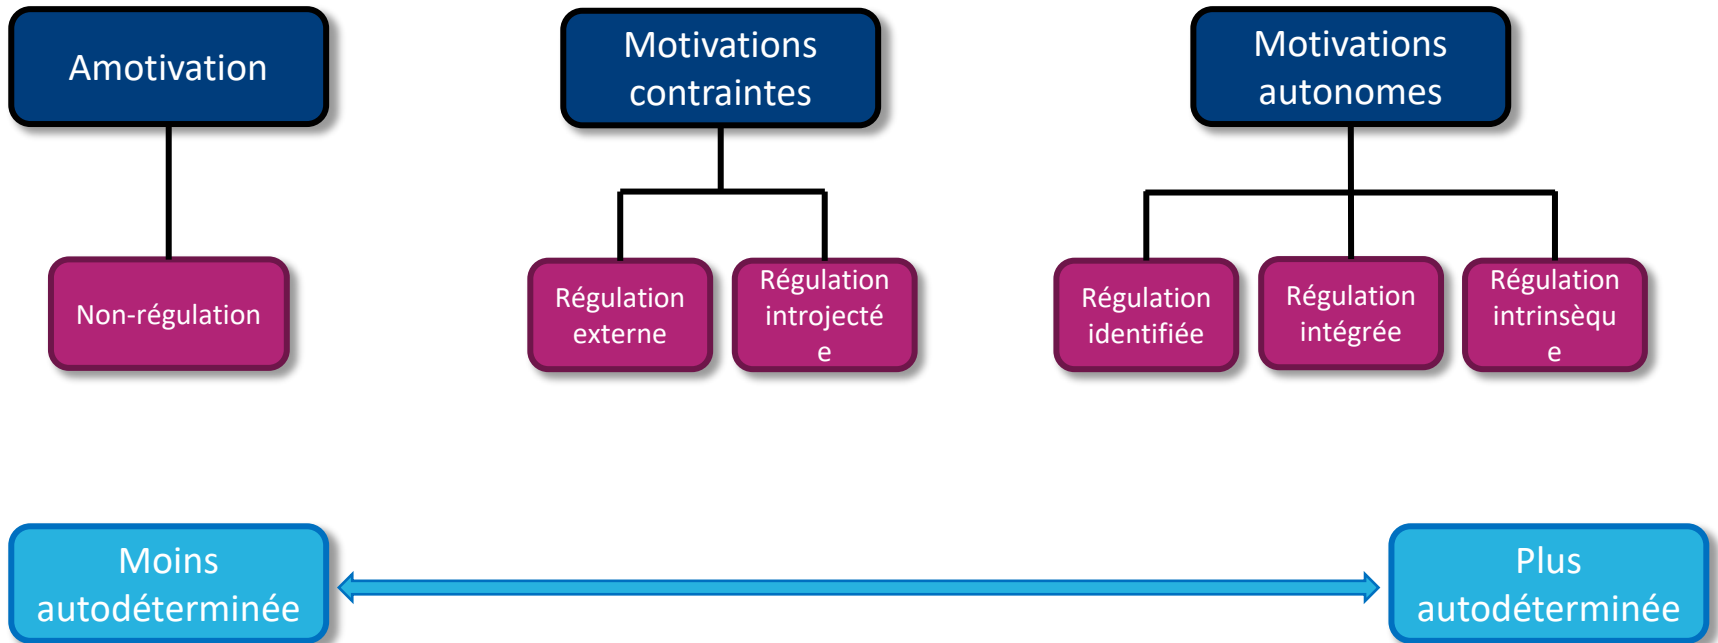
Amotivation

Motivations contraintes

Motivations autonomes

Non-régulation

Régulation externe

Régulation introjecté e

Régulation identifiée

Régulation intégrée

Régulation intrinsèqu e

Moins autodéterminée

Plus autodéterminée